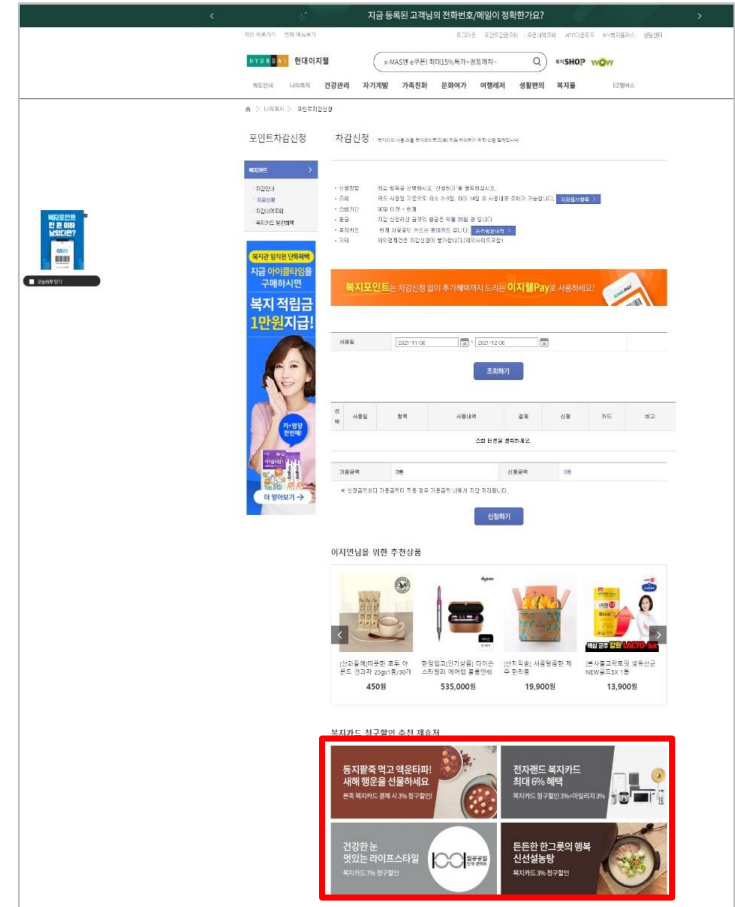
지금 등록된 고객님의 전화번호/메일이 정확한가요?

HYUNDAI 현대이지웰

x-MAS엔 e쿠폰! 최대15%할인~

복지SHOP WOW

건강관리 자기계발 가족친화 문화여가 여행레저 생활편의 복지몰

포인트차감신청

차감신청

복지포인트 한 푼 어디 남았다면?

복지금 받지만 단독혜택
지금 아이클타임을 구매하시면
복지 적립금 1만원지급!

더 알아보기 →

복지포인트는 차감신청 없이 추가해택까지 드리는 이지웰Pay로 사용하세요!

사용일 2021-11-06 ~ 2021-12-06

조회하기

| 선택 | 사용일 | 항목 | 사용내역 | 금액 | 상태 | 카드 | 비고 |
|---|---|---|---|---|---|---|---|

조회 버튼을 클릭하세요.

| 가용금액 | 0원 | 신청금액 | 0원 |
|---|---|---|---|

신청하기

이지연님을 위한 추천상품

450원
535,000원
19,900원
13,900원

복지카드 청구할인 추천 제휴처

동지팥죽 먹고 액운타파! 새해 행운을 선물하세요

전자랜드 복지카드 최대 6% 혜택

건강한 눈 멋있는 라이프스타일
복지카드 7% 청구할인

든든한 한그릇의 행복 신선설농탕
복지카드3% 청구할인